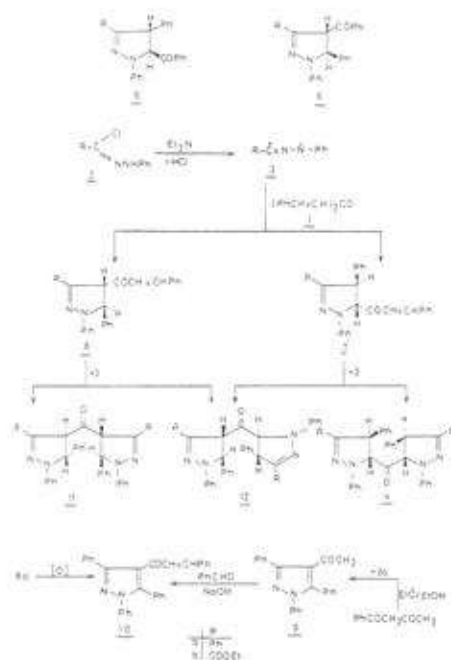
R Ph COPh N N Ph 5

R COPh Ph N N Ph 6

R–C Cl NNHPh 1

$Et_3N$ –HCl

R–C≡N–N–Ph 2

(PhCH=CH)$_2$CO 3

R COCH=CHPh N N Ph H 8

R Ph H COCH=CHPh N N Ph 7

+3

+3

R O R Ph Ph N N N N Ph H H Ph 11

R O Ph R N N N N Ph H H Ph 12

R Ph H N N Ph O 4 Ph N N Ph

8a [O] Ph COCH=CHPh N N Ph Ph 10

PhCHO NaOH

Ph $COCH_3$ N N Ph Ph 9

+2a

$Et_3N$/EtOH

$PhCOCH_2COCH_3$

R = Ph, COOEt

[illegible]